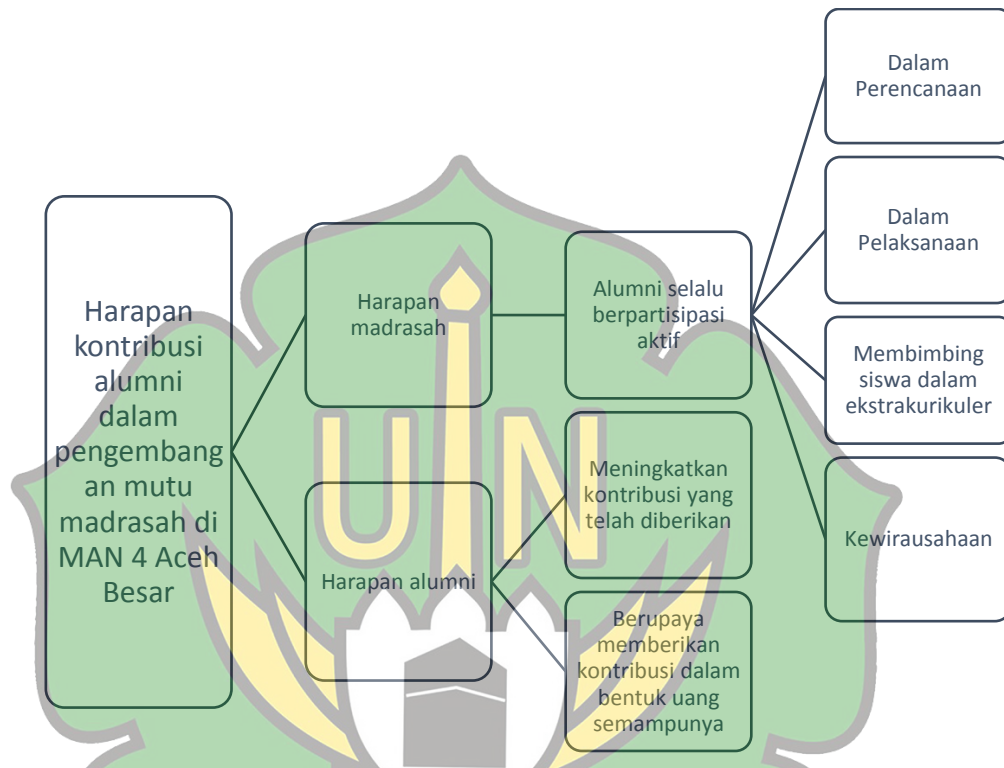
Harapan kontribusi alumni dalam pengembangan mutu madrasah di MAN 4 Aceh Besar

Harapan madrasah

Alumni selalu berpartisipasi aktif

Dalam Perencanaan

Dalam Pelaksanaan

Membimbing siswa dalam ekstrakurikuler

Kewirausahaan

Harapan alumni

Meningkatkan kontribusi yang telah diberikan

Berupaya memberikan kontribusi dalam bentuk uang semampunya